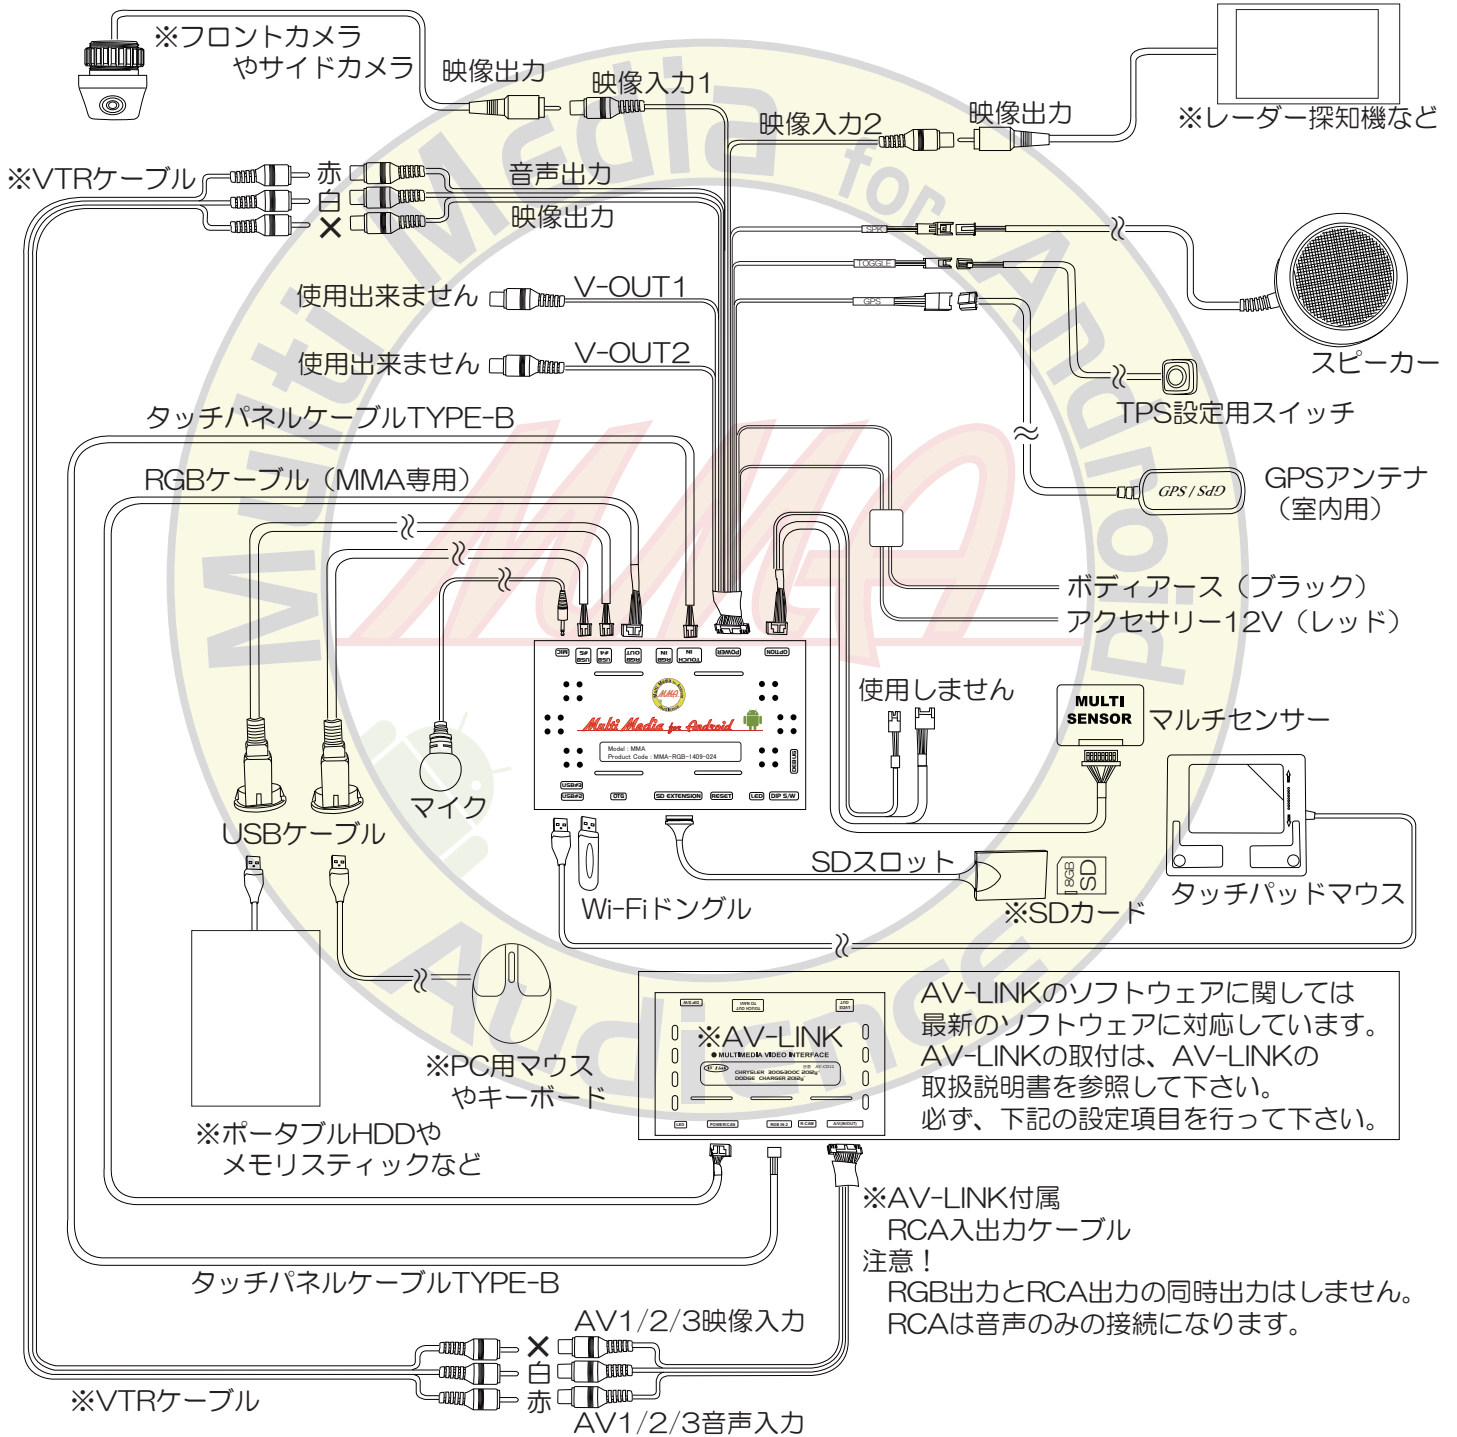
※フロントカメラ
やサイドカメラ
映像出力
映像入力1
映像入力2
映像出力
※レーダー探知機など
※VTRケーブル
赤
白
×
音声出力
映像出力
SPK
TOGGLE
GPS
スピーカー
使用出来ません
V-OUT1
使用出来ません
V-OUT2
TPS設定用スイッチ
タッチパネルケーブルTYPE-B
RGBケーブル（MMA専用）
GPSアンテナ
（室内用）
ボディアース（ブラック）
アクセサリー12V（レッド）
使用しません
MULTI SENSOR
マルチセンサー
Multi Media for Android
Model : MMA
Product Code : MMA-RGB-1409-024
マイク
USBケーブル
SDスロット
Wi-Fiドングル
※SDカード
タッチパッドマウス
AV-LINKのソフトウェアに関しては
最新のソフトウェアに対応しています。
AV-LINKの取付は、AV-LINKの
取扱説明書を参照して下さい。
必ず、下記の設定項目を行って下さい。
※AV-LINK
MULTIMEDIA VIDEO INTERFACE
CHRYSLER 300C
DODGE CHARGER
※PC用マウス
やキーボード
※ポータブルHDDや
メモリスティックなど
※AV-LINK付属
RCA入出力ケーブル
注意！
RGB出力とRCA出力の同時出力はしません。
RCAは音声のみの接続になります。
タッチパネルケーブルTYPE-B
AV1/2/3映像入力
×
白
赤
※VTRケーブル
AV1/2/3音声入力